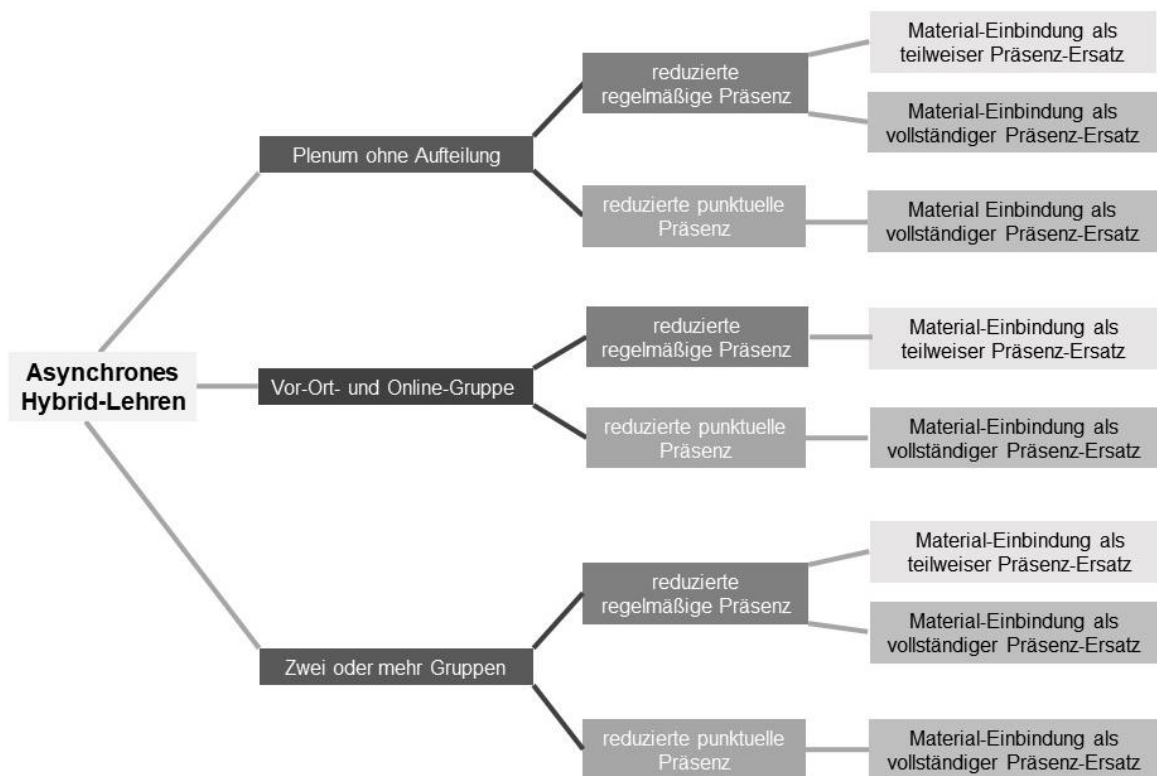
Asynchrones Hybrid-Lehren

Plenum ohne Aufteilung

reduzierte regelmäßige Präsenz

Material-Einbindung als teilweiser Präsenz-Ersatz

Material-Einbindung als vollständiger Präsenz-Ersatz

reduzierte punktuelle Präsenz

Material Einbindung als vollständiger Präsenz-Ersatz

Vor-Ort- und Online-Gruppe

reduzierte regelmäßige Präsenz

Material-Einbindung als teilweiser Präsenz-Ersatz

reduzierte punktuelle Präsenz

Material-Einbindung als vollständiger Präsenz-Ersatz

Zwei oder mehr Gruppen

reduzierte regelmäßige Präsenz

Material-Einbindung als teilweiser Präsenz-Ersatz

Material-Einbindung als vollständiger Präsenz-Ersatz

reduzierte punktuelle Präsenz

Material-Einbindung als vollständiger Präsenz-Ersatz